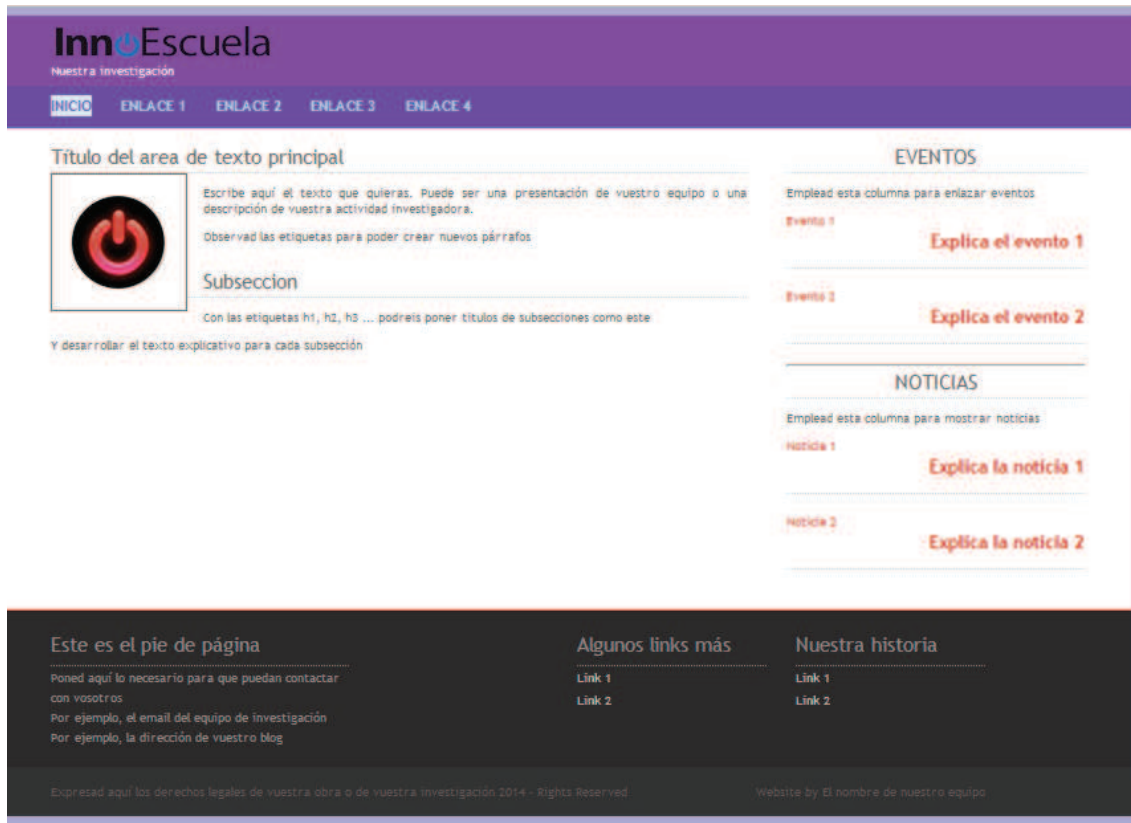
InnoEscuela
Nuestra investigación

INICIO ENLACE 1 ENLACE 2 ENLACE 3 ENLACE 4

Título del area de texto principal

Escribe aquí el texto que quieras. Puede ser una presentación de vuestro equipo o una descripción de vuestra actividad investigadora.

Observad las etiquetas para poder crear nuevos párrafos

Subseccion

Con las etiquetas h1, h2, h3 ... podreis poner titulos de subsecciones como este

Y desarrollar el texto explicativo para cada subsección

EVENTOS

Emplead esta columna para enlazar eventos

Evento 1

Explica el evento 1

Evento 2

Explica el evento 2

NOTICIAS

Emplead esta columna para mostrar noticias

Noticia 1

Explica la noticia 1

Noticia 2

Explica la noticia 2

Este es el pie de página

Poned aquí lo necesario para que puedan contactar con vosotros
Por ejemplo, el email del equipo de investigación
Por ejemplo, la dirección de vuestro blog

Algunos links más

Link 1
Link 2

Nuestra historia

Link 1
Link 2

Expresad aquí los derechos legales de vuestra obra o de vuestra investigación 2014 - Rights Reserved

Website by El nombre de nuestro equipo